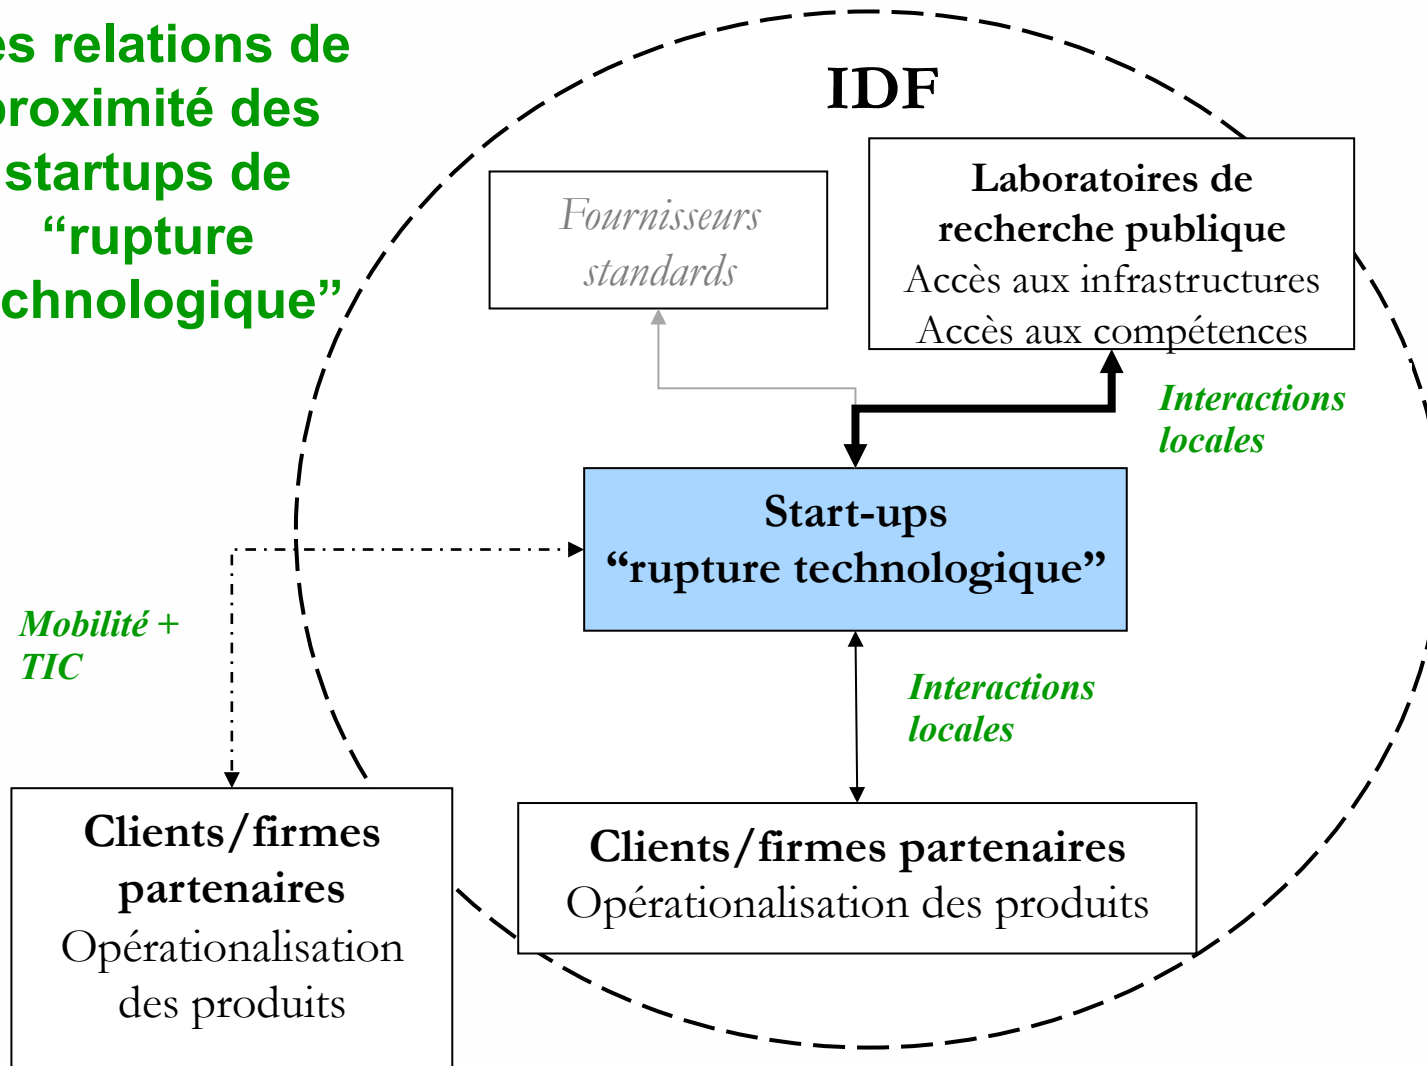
es relations de proximité des startups de "rupture chnologique"

IDF

Fournisseurs standards

Laboratoires de recherche publique
Accès aux infrastructures
Accès aux compétences

Interactions locales

Start-ups
"rupture technologique"

Mobilité + TIC

Interactions locales

Clients/firmes partenaires
Opérationalisation des produits

Clients/firmes partenaires
Opérationalisation des produits